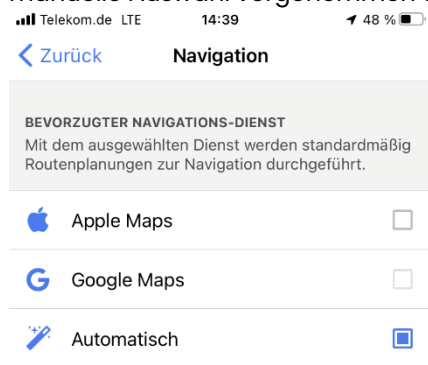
manuelle Auswahl vorgenommen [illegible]

Telekom.de LTE 14:39 48 %

Zurück Navigation

BEVORZUGTER NAVIGATIONS-DIENST
Mit dem ausgewählten Dienst werden standardmäßig Routenplanungen zur Navigation durchgeführt.

Apple Maps

Google Maps

Automatisch